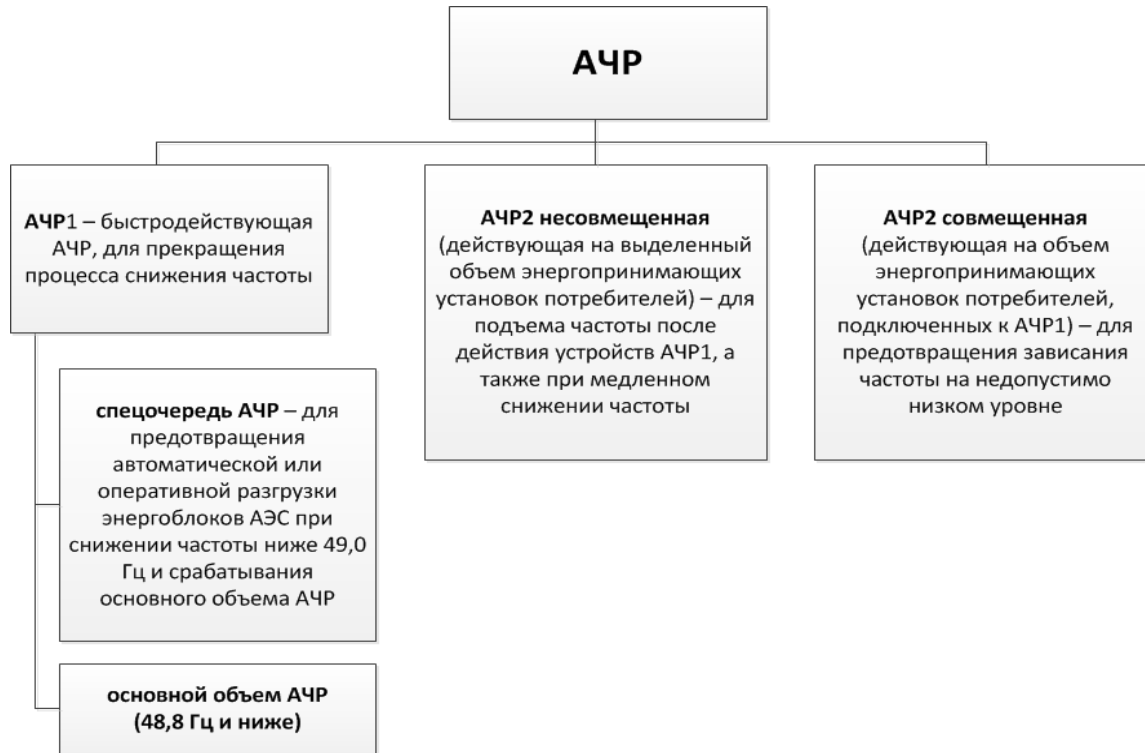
АЧР

АЧР1 – быстродействующая АЧР, для прекращения процесса снижения частоты

АЧР2 несовмещенная (действующая на выделенный объем энергопринимающих установок потребителей) – для подъема частоты после действия устройств АЧР1, а также при медленном снижении частоты

АЧР2 совмещенная (действующая на объем энергопринимающих установок потребителей, подключенных к АЧР1) – для предотвращения зависания частоты на недопустимо низком уровне

спецочередь АЧР – для предотвращения автоматической или оперативной разгрузки энергоблоков АЭС при снижении частоты ниже 49,0 Гц и срабатывания основного объема АЧР

основной объем АЧР (48,8 Гц и ниже)